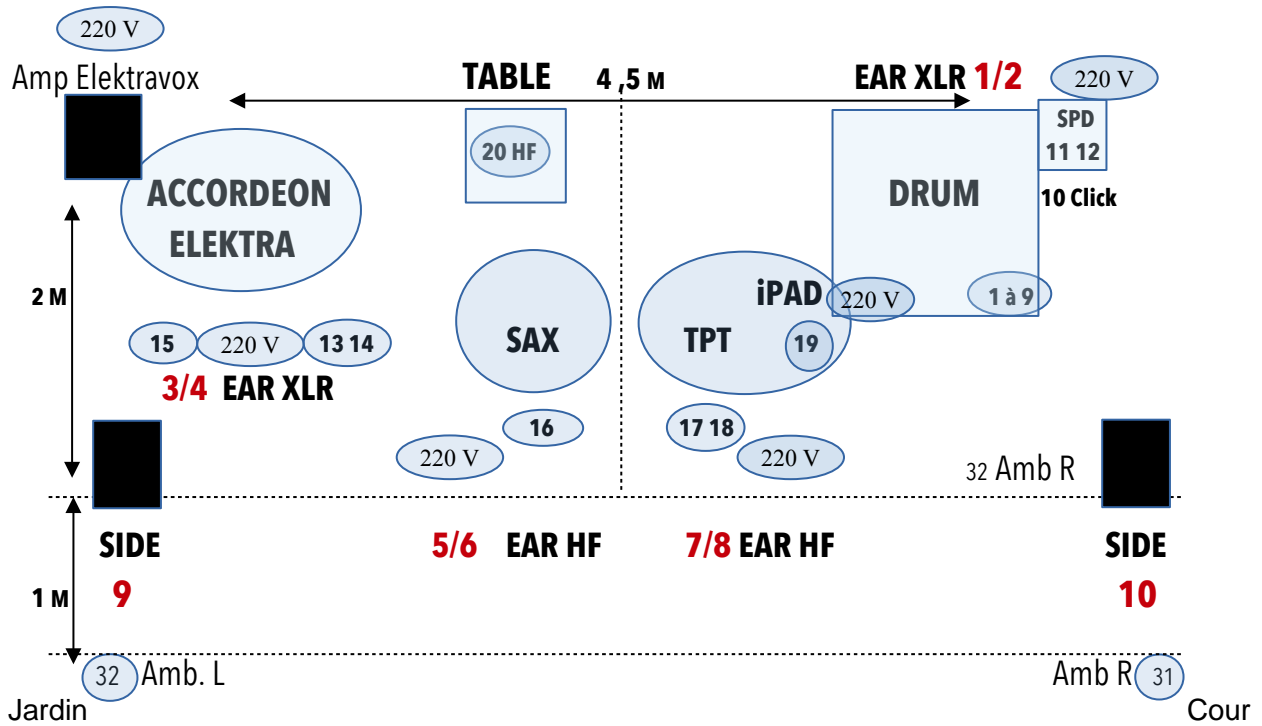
220 V

Amp Elektravox

TABLE

4 ,5 M

EAR XLR 1/2

220 V

SPD
11 12

20 HF

ACCORDEON ELEKTRA

DRUM

10 Click

2 M

iPAD

220 V

1 à 9

SAX

TPT

19

15

220 V

13 14

3/4 EAR XLR

16

17 18

220 V

220 V

32 Amb R

SIDE
9

5/6 EAR HF

7/8 EAR HF

SIDE
10

1 M

32 Amb. L

Amb R 31

Jardin

Cour